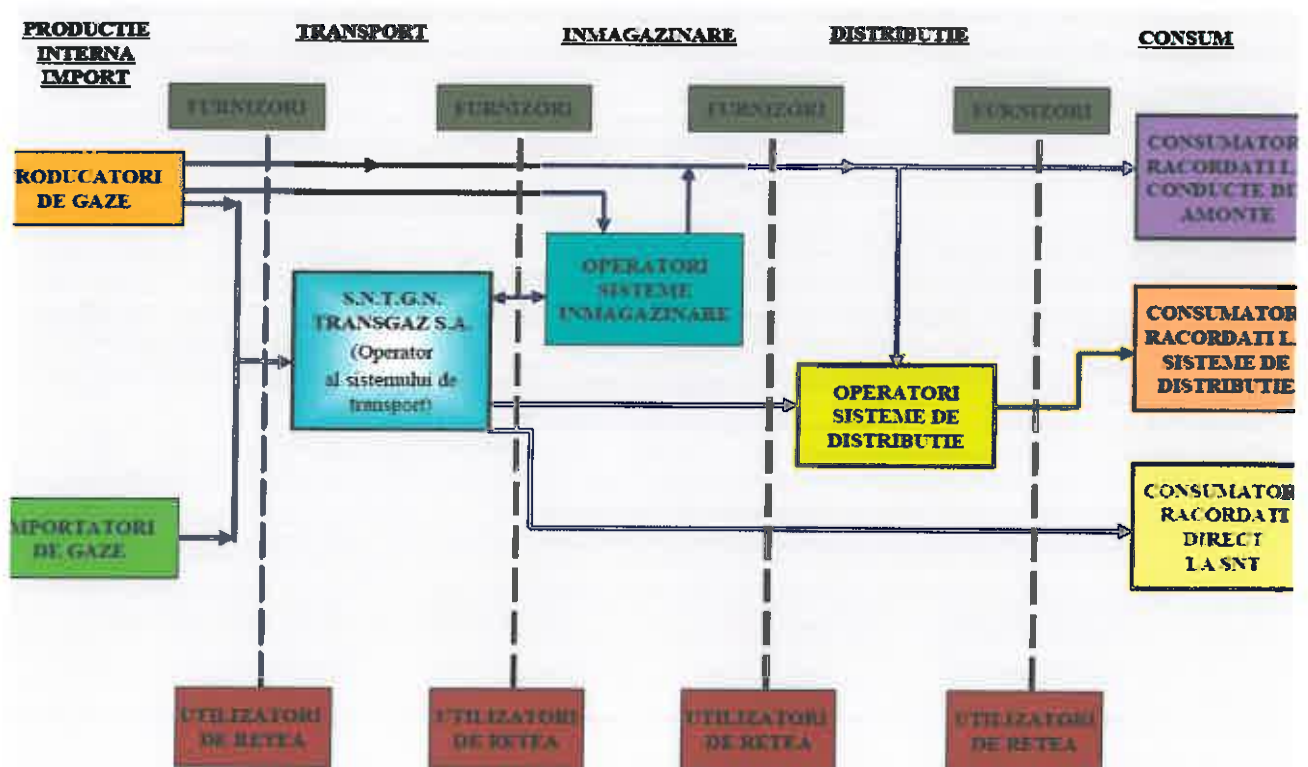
PRODUCTIE INTERNA IMPORT

TRANSPORT

INMAGAZINARE

DISTRIBUTIE

CONSUM

FURNIZORI

FURNIZORI

FURNIZORI

FURNIZORI

RODUCATORI DE GAZE

CONSUMATOR RACORDATI L CONDUCTE DE AMONTE

OPERATORI SISTEME INMAGAZINARE

S.N.T.G.N. TRANSGAZ S.A. (Operator al sistemului de transport)

CONSUMATOR RACORDATI L SISTEME DE DISTRIBUTIE

OPERATORI SISTEME DE DISTRIBUTIE

MPORTATORI DE GAZE

CONSUMATOR RACORDATI DIRECT LA SNT

UTILIZATORI DE RETEA

UTILIZATORI DE RETEA

UTILIZATORI DE RETEA

UTILIZATORI DE RETEA